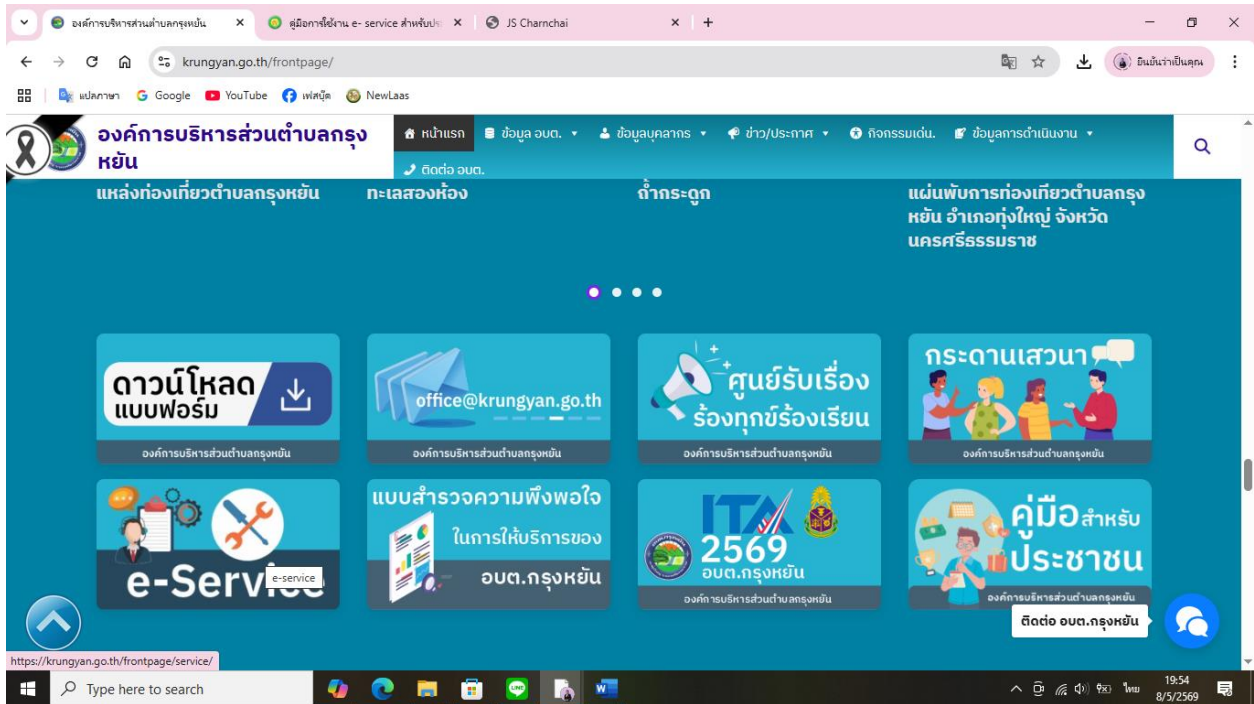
องค์การบริหารส่วนตำบลกรุงหยัน × คู่มือการใช้งาน e- service สำหรับปร × JS Charnchai × +

krungyan.go.th/frontpage/

ยืนยันว่าเป็นคุณ

แปลภาษา Google YouTube เฟสบุ๊ค NewLaas

องค์การบริหารส่วนตำบลกรุงหยัน

หน้าแรก ข้อมูล อบต. ข้อมูลบุคลากร ข่าว/ประกาศ กิจกรรมเด่น ข้อมูลการดำเนินงาน ติดต่อ อบต.

แหล่งท่องเที่ยวตำบลกรุงหยัน

ทะเลสองห้อง

ถ้ำกระดูก

แผ่นพับการท่องเที่ยวตำบลกรุงหยัน อำเภอทุ่งใหญ่ จังหวัดนครศรีธรรมราช

ดาวน์โหลด แบบฟอร์ม

องค์การบริหารส่วนตำบลกรุงหยัน

office@krungyan.go.th

องค์การบริหารส่วนตำบลกรุงหยัน

ศูนย์รับเรื่องร้องทุกข์ร้องเรียน

องค์การบริหารส่วนตำบลกรุงหยัน

กระดานเสวนา

องค์การบริหารส่วนตำบลกรุงหยัน

e-Service

e-service

แบบสำรวจความพึงพอใจ ในการให้บริการของ อบต.กรุงหยัน

ITA 2569 อบต.กรุงหยัน

องค์การบริหารส่วนตำบลกรุงหยัน

คู่มือสำหรับประชาชน

องค์การบริหารส่วนตำบลกรุงหยัน

ติดต่อ อบต.กรุงหยัน

https://krungyan.go.th/frontpage/service/

Type here to search

ไทย 19:54 8/5/2569